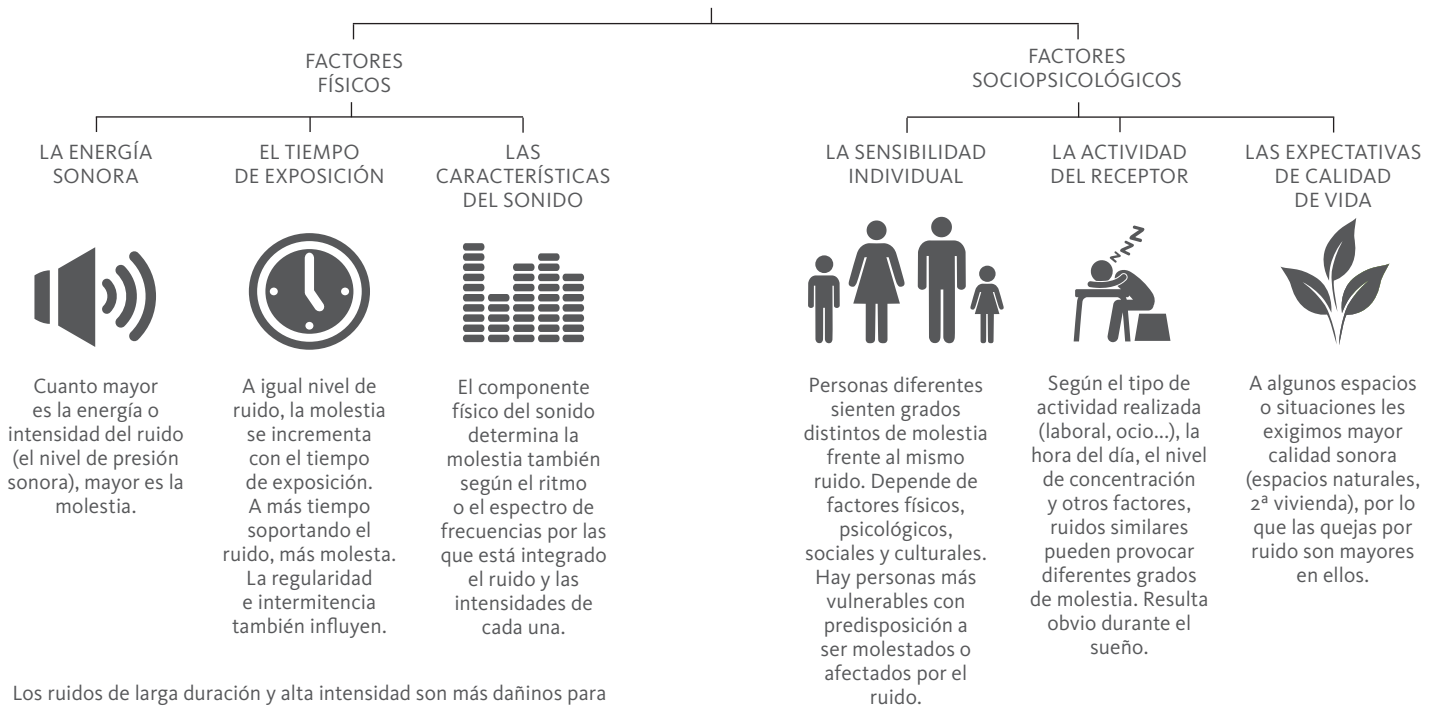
FACTORES FÍSICOS

LA ENERGÍA SONORA

Cuanto mayor es la energía o intensidad del ruido (el nivel de presión sonora), mayor es la molestia.

EL TIEMPO DE EXPOSICIÓN

A igual nivel de ruido, la molestia se incrementa con el tiempo de exposición. A más tiempo soportando el ruido, más molesta. La regularidad e intermitencia también influyen.

LAS CARACTERÍSTICAS DEL SONIDO

El componente físico del sonido determina la molestia también según el ritmo o el espectro de frecuencias por las que está integrado el ruido y las intensidades de cada una.

FACTORES SOCIOPSICOLÓGICOS

LA SENSIBILIDAD INDIVIDUAL

Personas diferentes sienten grados distintos de molestia frente al mismo ruido. Depende de factores físicos, psicológicos, sociales y culturales. Hay personas más vulnerables con predisposición a ser molestados o afectados por el ruido.

LA ACTIVIDAD DEL RECEPTOR

zzz

Según el tipo de actividad realizada (laboral, ocio...), la hora del día, el nivel de concentración y otros factores, ruidos similares pueden provocar diferentes grados de molestia. Resulta obvio durante el sueño.

LAS EXPECTATIVAS DE CALIDAD DE VIDA

A algunos espacios o situaciones les exigimos mayor calidad sonora (espacios naturales, 2ª vivienda), por lo que las quejas por ruido son mayores en ellos.

Los ruidos de larga duración y alta intensidad son más dañinos para